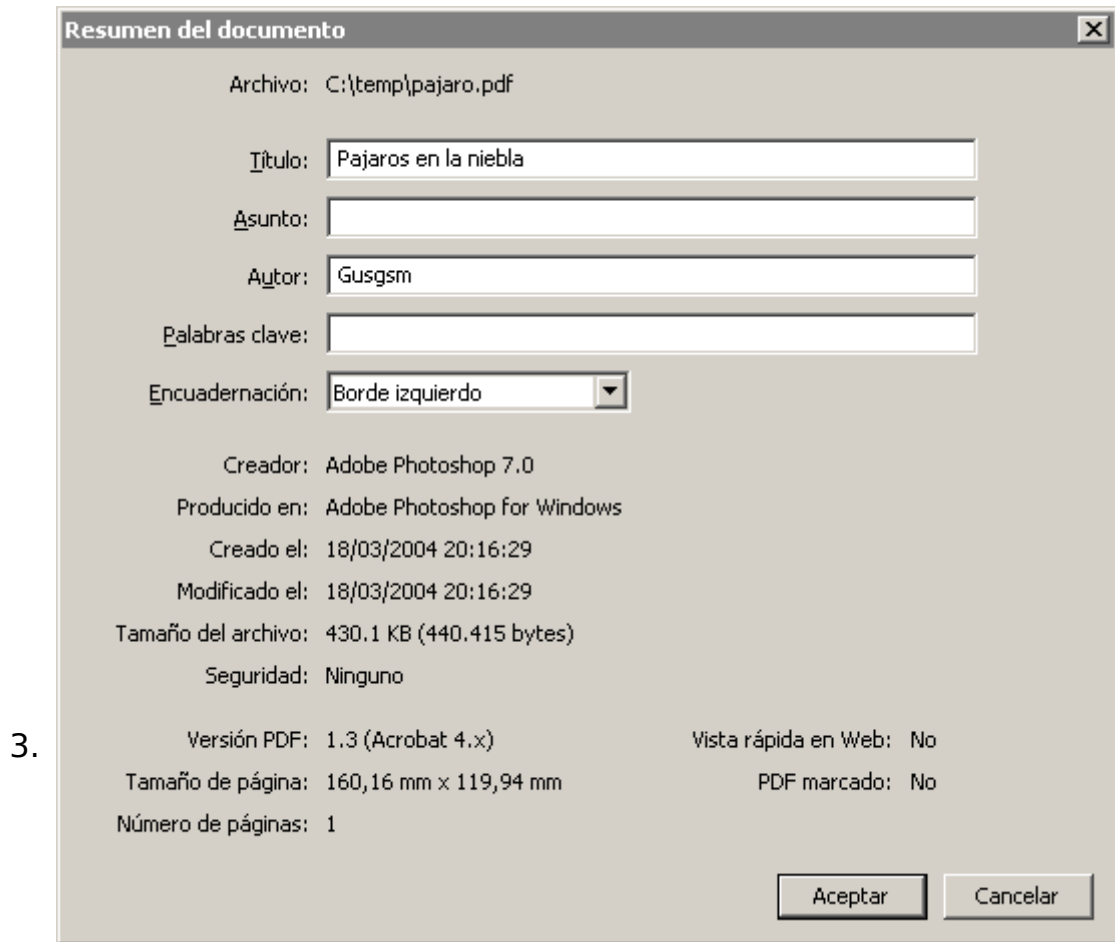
Resumen del documento

Archivo: C:\temp\pajaro.pdf

Título: Pajaros en la niebla

Asunto:

Autor: Gusgsm

Palabras clave:

Encuadernación: Borde izquierdo

Creador: Adobe Photoshop 7.0

Producido en: Adobe Photoshop for Windows

Creado el: 18/03/2004 20:16:29

Modificado el: 18/03/2004 20:16:29

Tamaño del archivo: 430.1 KB (440.415 bytes)

Seguridad: Ninguno

3.

Versión PDF: 1.3 (Acrobat 4.x)

Vista rápida en Web: No

Tamaño de página: 160,16 mm x 119,94 mm

PDF marcado: No

Número de páginas: 1

Aceptar

Cancelar